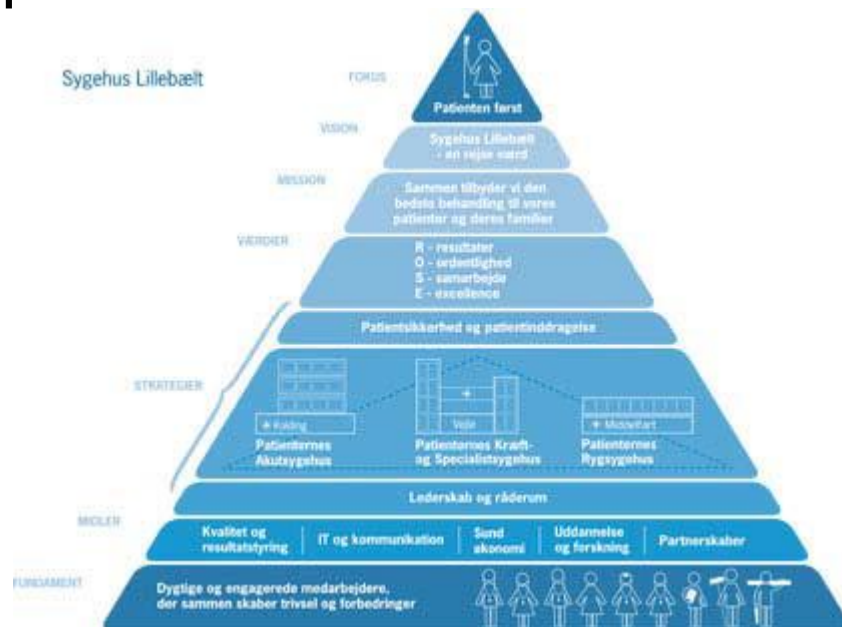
Sygehus Lillebælt

FOKUS

Patienten først

VISION

Sygehus Lillebælt - en sejse værd

MISSION

Sammen tilbyder vi den bedste behandling til vores patienter og deres familier

VÆRDIER

R - resultater
O - ordentlighed
S - samarbejde
E - excellence

Patientsikkerhed og patientinddragelse

STRATEGIER

+ Kolding

Patienternes Akutsygehus

+

Vejle

Patienternes Kraft- og Specialistsygehus

+ Middelfart

Patienternes Rygsygehus

Lederskab og råderum

MIDLER

Kvalitet og resultatstyring

IT og kommunikation

Sund økonomi

Uddannelse og forskning

Partnerskaber

FUNDAMENT

Dygtige og engagerede medarbejdere, der sammen skaber trivsel og forbedringer